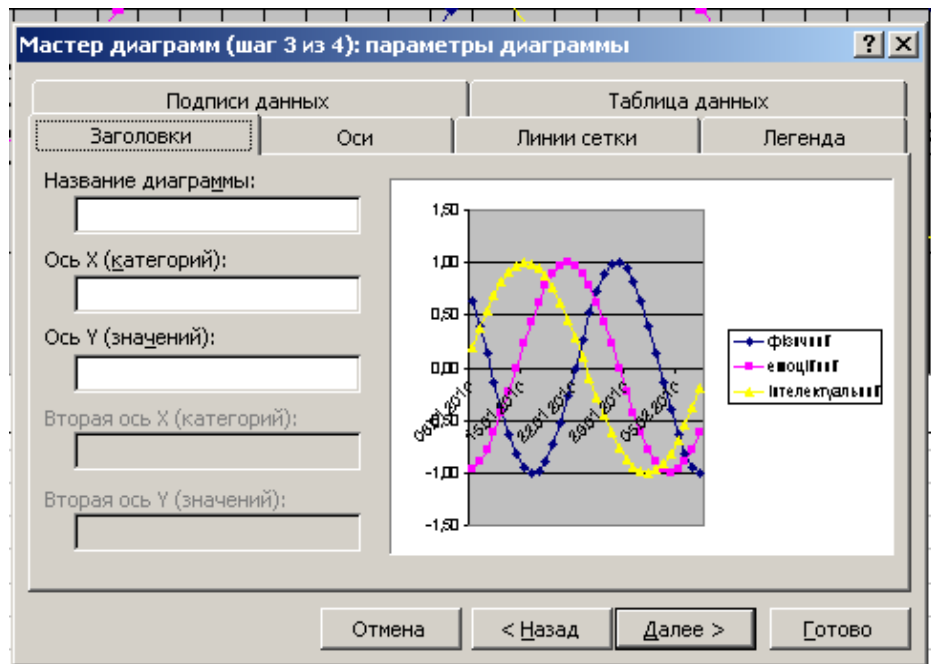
Мастер диаграмм (шаг 3 из 4): параметры диаграммы

? X

Подписи данных

Таблица данных

Заголовки

Оси

Линии сетки

Легенда

Название диаграммы:

Ось X (категорий):

Ось Y (значений):

Вторая ось X (категорий):

Вторая ось Y (значений):

1,50

1,00

0,50

0,00

-0,50

-1,00

-1,50

08.01.2016

15.01.2016

22.01.2016

29.01.2016

05.02.2016

фізичний

емоційний

інтелектуальний

Отмена

< Назад

Далее >

Готово